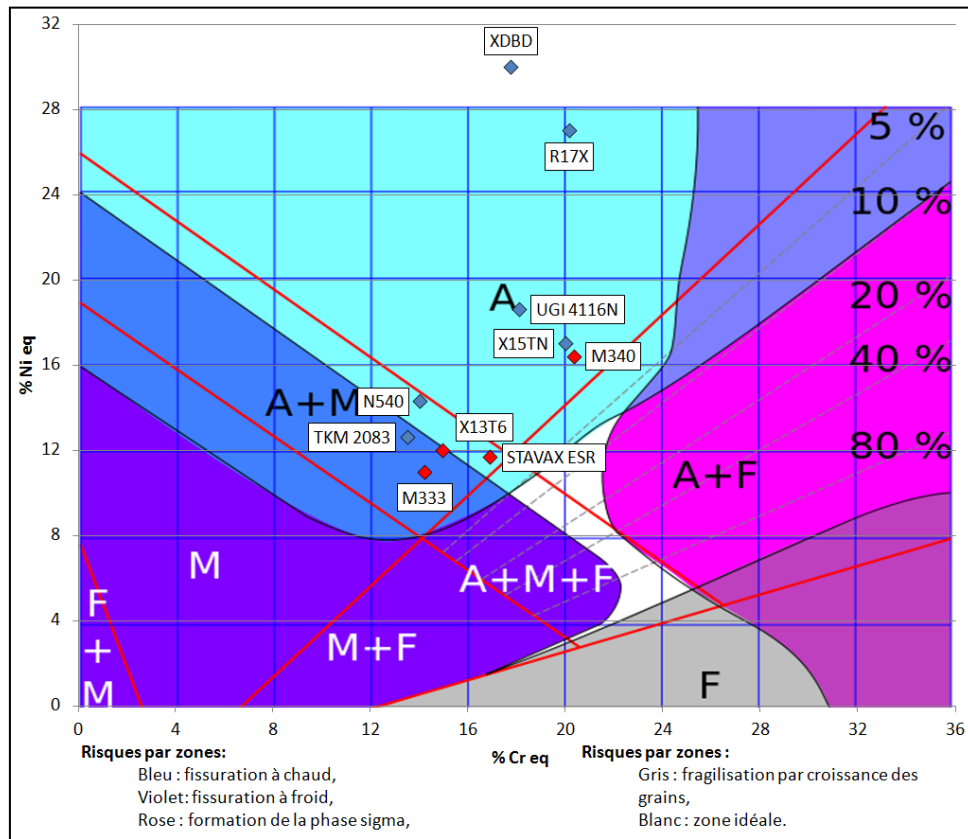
32
28
24
20
16
12
8
4
0
% Ni eq
0 4 8 12 16 20 24 28 32 36
% Cr eq
XDBD
R17X
5 %
10 %
20 %
40 %
80 %
A
UGI 4116N
X15TN
M340
A+M
N540
X13T6
TKM 2083
STAVAX ESR
M333
A+F
M
A+M+F
F
+
M
M+F
F

Risques par zones:
Bleu : fissuration à chaud,
Violet: fissuration à froid,
Rose : formation de la phase sigma,

Risques par zones :
Gris : fragilisation par croissance des grains,
Blanc : zone idéale.